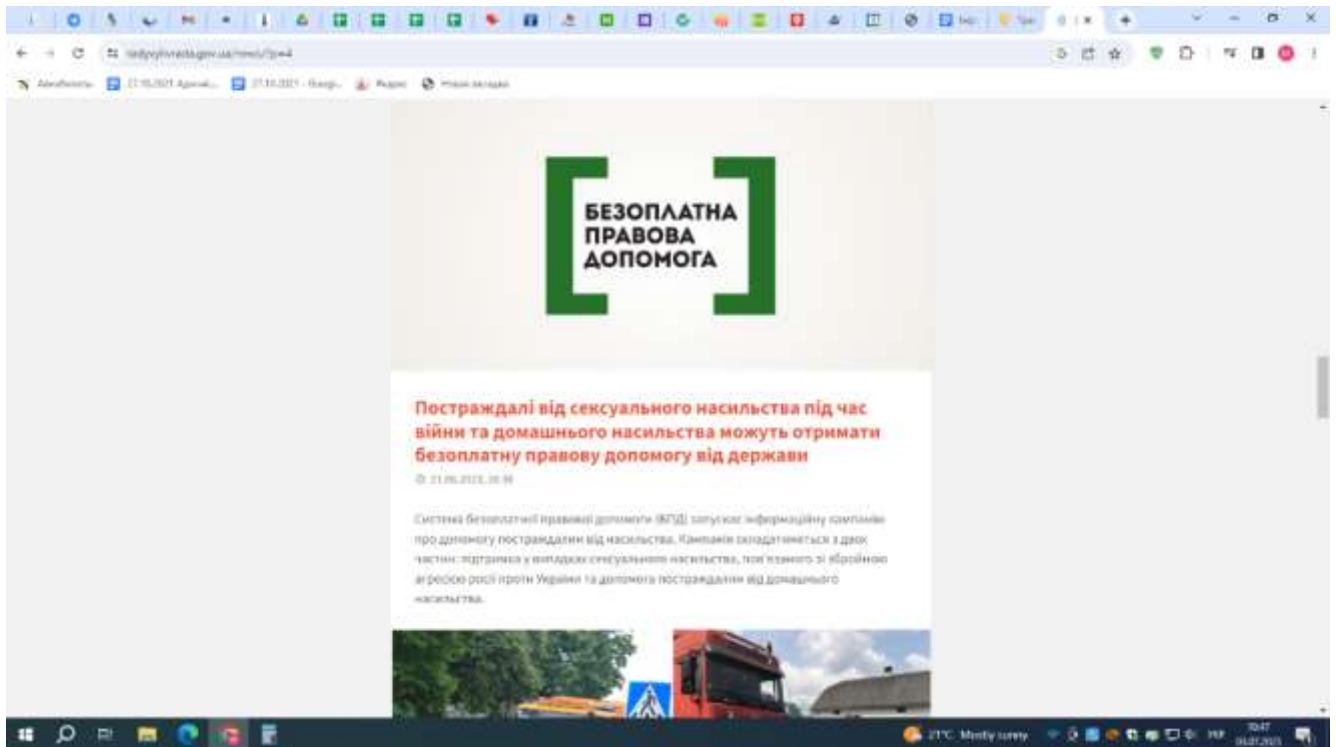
БЕЗОПЛАТНА ПРАВОВА ДОПОМОГА

Постраждалі від сексуального насильства під час війни та домашнього насильства можуть отримати безоплатну правову допомогу від держави

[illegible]

Система безоплатної правової допомоги (БПД) запускає інформаційну кампанію про допомогу постраждалим від насильства. Кампанія складатиметься з двох частин: підтримка у випадках сексуального насильства, пов'язаного зі збройною агресією росії проти України та допомога постраждалим від домашнього насильства.

21°C Mostly sunny